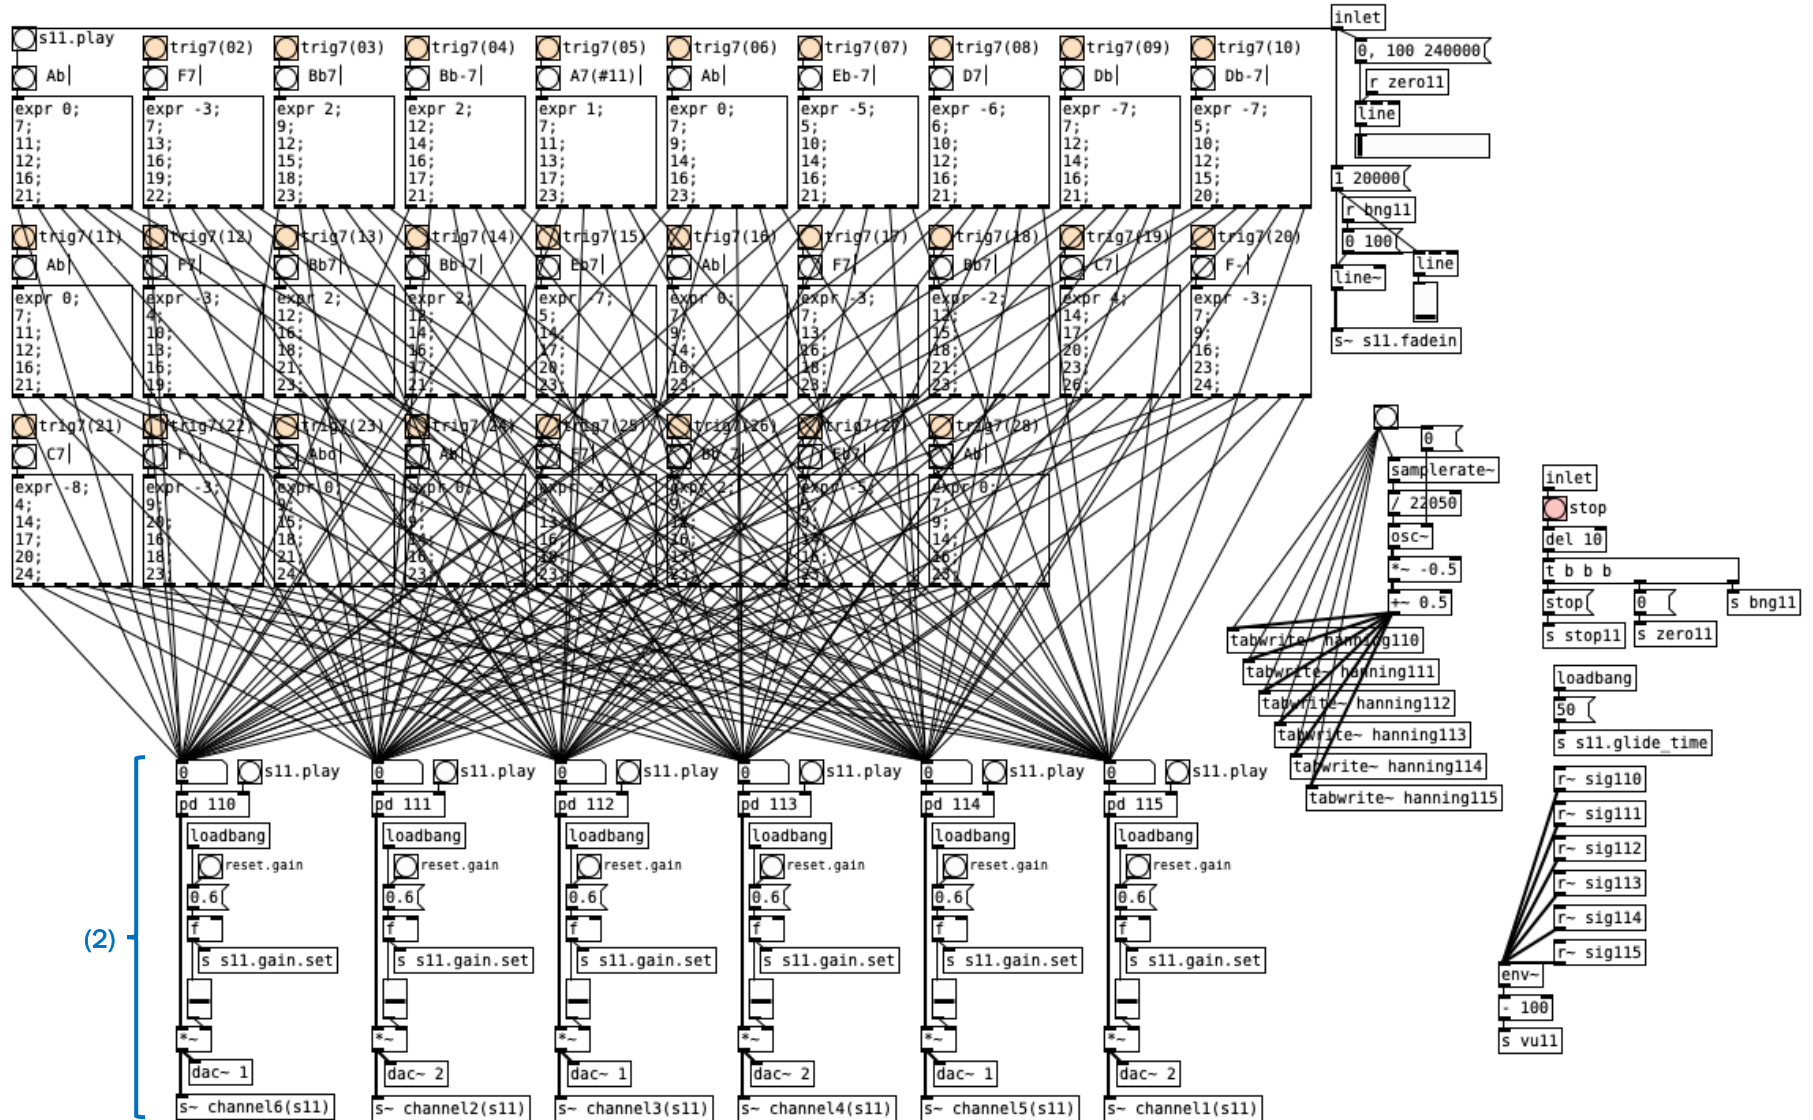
s11.play
trig7(02)
trig7(03)
trig7(04)
trig7(05)
trig7(06)
trig7(07)
trig7(08)
trig7(09)
trig7(10)
inlet
Ab
F7
Bb7
Bb-7
A7(#11)
Ab
Eb-7
D7
Db
Db-7
0, 100 240000
r zero11
line
expr 0; 7; 11; 12; 16; 21;
expr -3; 7; 13; 16; 19; 22;
expr 2; 9; 12; 15; 18; 23;
expr 2; 12; 14; 16; 17; 21;
expr 1; 7; 11; 13; 17; 23;
expr 0; 7; 9; 14; 16; 23;
expr -5; 5; 10; 14; 16; 21;
expr -6; 6; 10; 12; 16; 21;
expr -7; 7; 12; 14; 16; 21;
expr -7; 5; 10; 12; 15; 20;
1 20000
r bng11
0 100
line~
line
s~ s11.fadein
trig7(11)
trig7(12)
trig7(13)
trig7(14)
trig7(15)
trig7(16)
trig7(17)
trig7(18)
trig7(19)
trig7(20)
Ab
F7
Bb7
Bb-7
Eb7
Ab
F7
Bb7
C7
F-
expr 0; 7; 11; 12; 16; 21;
expr -3; 4; 10; 13; 16; 19;
expr 2; 12; 16; 18; 20; 23;
expr 2; 12; 14; 16; 17; 21;
expr -7; 5; 14; 17; 20; 23;
expr 0; 7; 9; 14; 16; 23;
expr -3; 7; 13; 16; 18; 23;
expr -2; 12; 15; 18; 21; 23;
expr 4; 14; 17; 20; 23; 26;
expr -3; 7; 9; 16; 23; 24;
trig7(21)
trig7(22)
trig7(23)
trig7(24)
trig7(25)
trig7(26)
trig7(27)
trig7(28)
C7
F-
Abo
Ab
F7
Bb-7
Eb7
Ab
expr -8; 4; 14; 17; 20; 24;
expr -3; 9; 20; 16; 18; 23;
expr 0; 9; 15; 18; 21; 24;
expr 0; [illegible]
expr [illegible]
expr 2 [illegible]
expr -5; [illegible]
expr 0; 7; 9; 14; 16; 23;
0
samplerate~
/ 22050
osc~
*~ -0.5
+~ 0.5
tabwrite~ hanning110
tabwrite~ hanning111
tabwrite~ hanning112
tabwrite~ hanning113
tabwrite~ hanning114
tabwrite~ hanning115
inlet
stop
del 10
t b b b
stop
0
s bng11
s stop11
s zero11
loadbang
50
s s11.glide_time
r~ sig110
r~ sig111
r~ sig112
r~ sig113
r~ sig114
r~ sig115
env~
- 100
s vu11
0 s11.play
pd 110
pd 111
pd 112
pd 113
pd 114
pd 115
loadbang
reset.gain
0.6
f
s s11.gain.set
*~
dac~ 1
dac~ 2
dac~ 1
dac~ 2
dac~ 1
dac~ 2
s~ channel6(s11)
s~ channel2(s11)
s~ channel3(s11)
s~ channel4(s11)
s~ channel5(s11)
s~ channel1(s11)
(2)